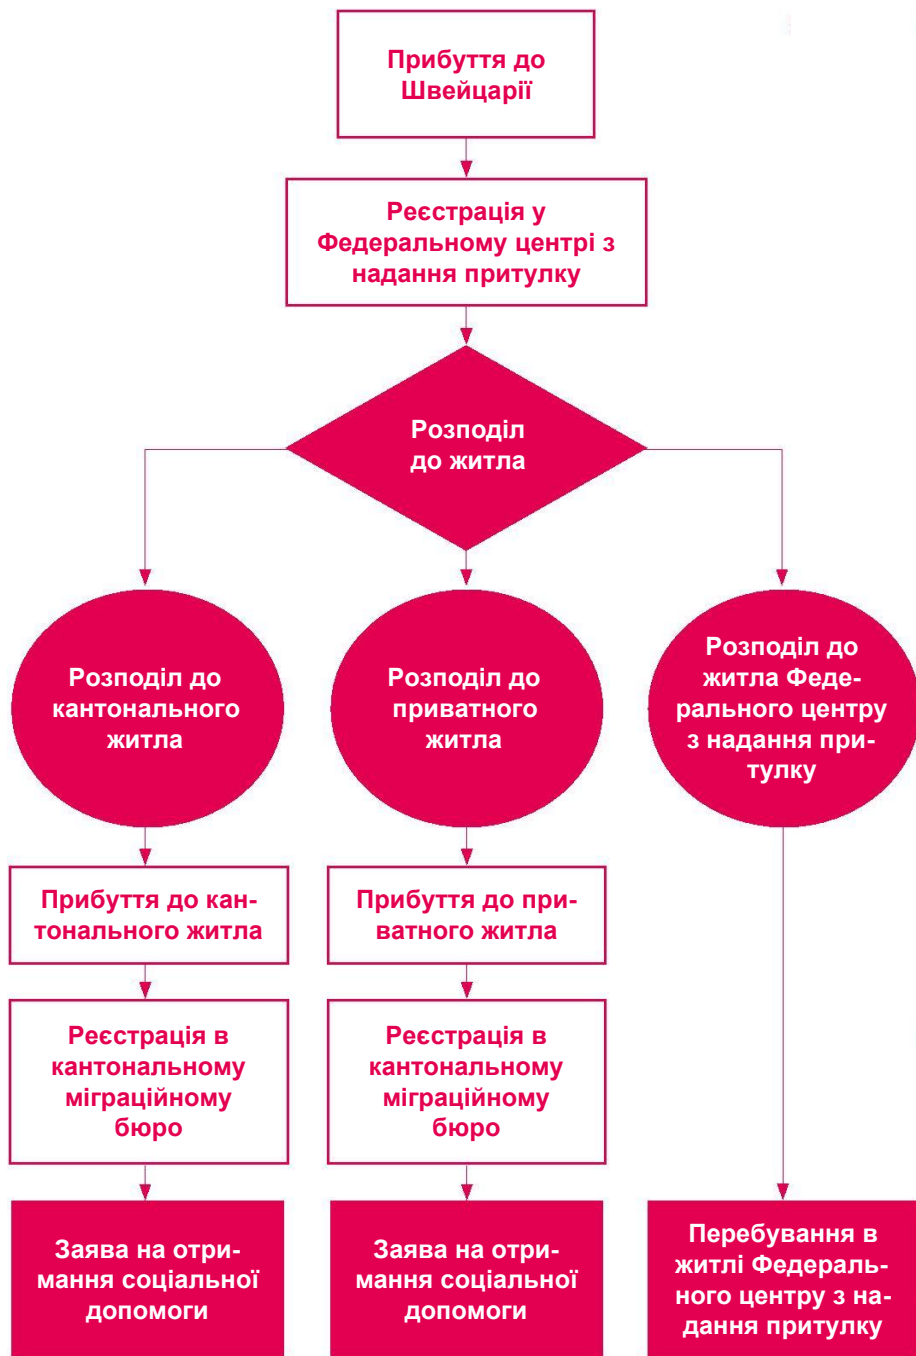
Прибуття до Швейцарії

Реєстрація у Федеральному центрі з надання притулку

Розподіл до житла

Розподіл до кантонального житла

Розподіл до приватного житла

Розподіл до житла Федерального центру з надання притулку

Прибуття до кантонального житла

Прибуття до приватного житла

Реєстрація в кантональному міграційному бюро

Реєстрація в кантональному міграційному бюро

Заява на отримання соціальної допомоги

Заява на отримання соціальної допомоги

Перебування в житлі Федерального центру з надання притулку